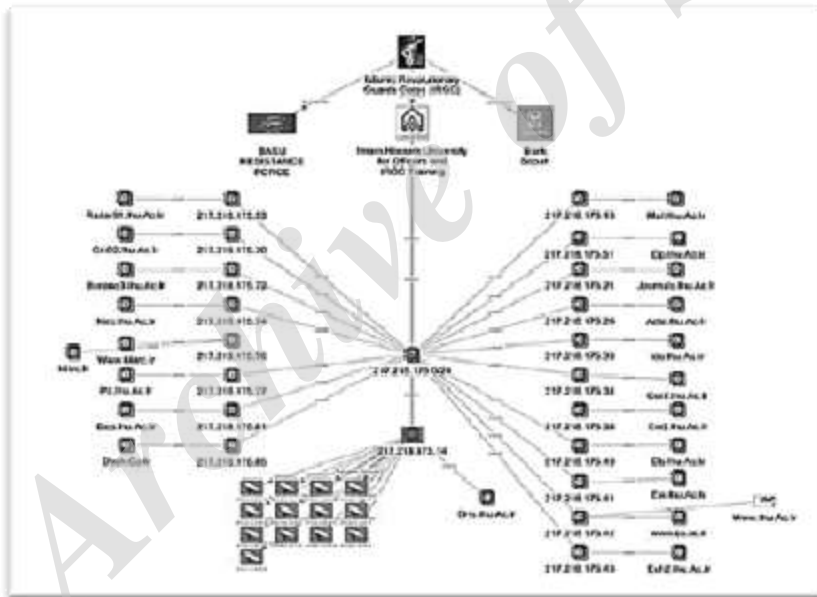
Islamic Revolutionary Guards Corps (IRGC)

BASIJ RESISTANCE FORCE

Imam Hossein University for Officers and IRGC Training

Basij Scout

RadioSh.Ihu.Ac.Ir

217.218.175.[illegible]

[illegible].Ihu.Ac.Ir

217.218.175.30

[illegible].Ihu.Ac.Ir

217.218.175.72

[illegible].Ihu.Ac.Ir

217.218.175.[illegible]

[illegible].Ir

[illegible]

217.218.175.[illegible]

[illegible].Ihu.Ac.Ir

217.218.175.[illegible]

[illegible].Ihu.Ac.Ir

217.218.175.81

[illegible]

217.218.175.85

217.218.175.0/24

217.218.175.16

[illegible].Ihu.Ac.Ir

217.218.175.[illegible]

Mail.Ihu.Ac.Ir

217.218.175.31

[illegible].Ac.Ir

217.218.175.21

Journals.Ihu.Ac.Ir

217.218.175.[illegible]

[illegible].Ihu.Ac.Ir

217.218.175.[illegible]

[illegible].Ihu.Ac.Ir

217.218.175.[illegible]

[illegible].Ihu.Ac.Ir

217.218.175.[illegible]

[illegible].Ihu.Ac.Ir

217.218.175.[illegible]

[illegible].Ihu.Ac.Ir

217.218.175.61

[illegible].Ihu.Ac.Ir

217.218.175.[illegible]

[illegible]

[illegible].Ihu.Ac.Ir

217.218.175.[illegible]

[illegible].Ihu.Ac.Ir

Archive of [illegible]